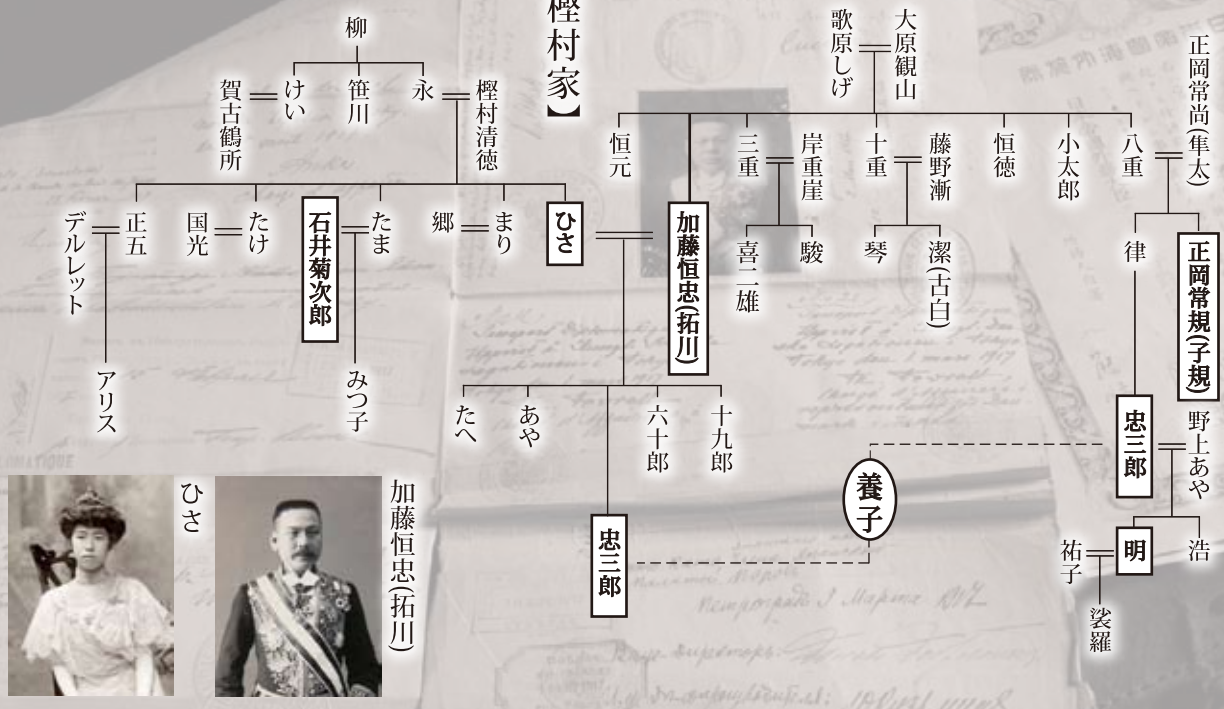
【樫村家】

柳
賀古鶴所
けい
笹川
永
樫村清徳
デルレット
正五
アリス
国光
たけ
石井菊次郎
たま
みつ子
郷
まり
ひさ
加藤恒忠(拓川)
たへ
あや
六十郎
十九郎
忠三郎
養子

歌原しげ
大原観山
恒元
三重
岸重崖
喜三雄
駿
十重
藤野漸
琴
潔(古白)
恒徳
小太郎
八重
正岡常尚(隼太)
律
正岡常規(子規)
忠三郎
野上あや
明
浩
祐子
裟羅

ひさ
加藤恒忠(拓川)